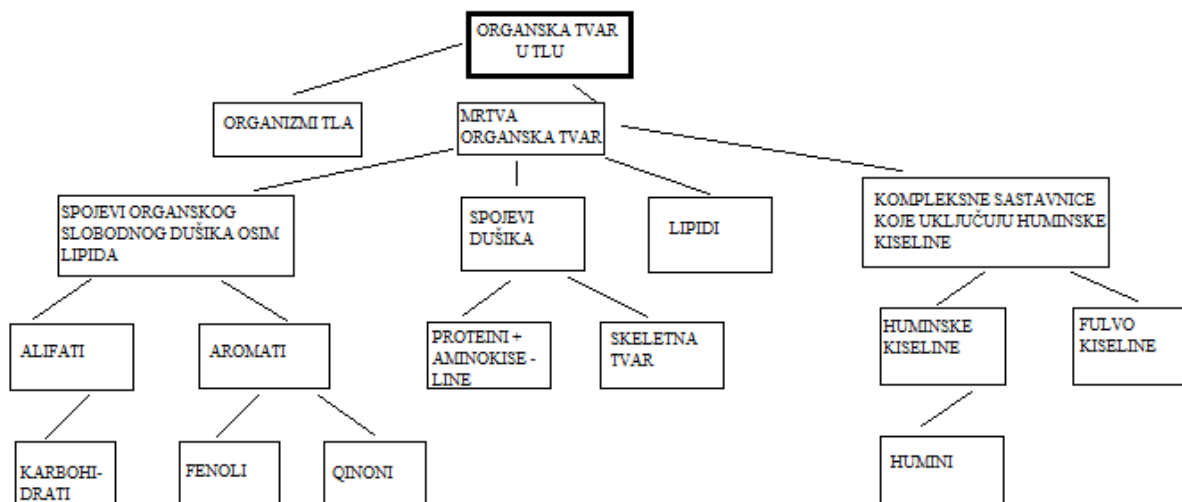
ORGANSKA TVAR U TLU

ORGANIZMI TLA

MRTVA ORGANSKA TVAR

SPOJEVI ORGANSKOG SLOBODNOG DUŠIKA OSIM LIPIDA

SPOJEVI DUŠIKA

LIPIDI

KOMPLEKSNE SASTAVNICE KOJE UKLJUČUJU HUMINSKE KISELINE

ALIFATI

AROMATI

PROTEINI + AMINOKISE - LINE

SKELETNA TVAR

HUMINSKE KISELINE

FULVO KISELINE

KARBOHIDRATI

FENOLI

QINONI

HUMINI